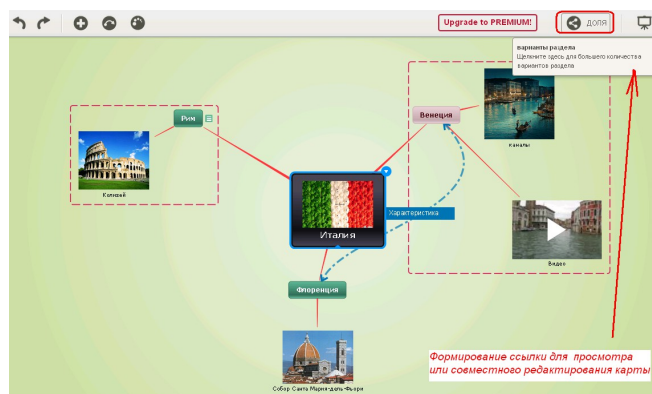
Upgrade to PREMIUM!

доля

варианты раздела
Щелкните здесь для большего количества вариантов раздела

Рим

Колизей

Венеция

Каналы

Италия

Характеристика

Видео

Флоренция

Собор Санта Мария-дель-Фьоре

Формирование ссылки для просмотра или совместного редактирования карты